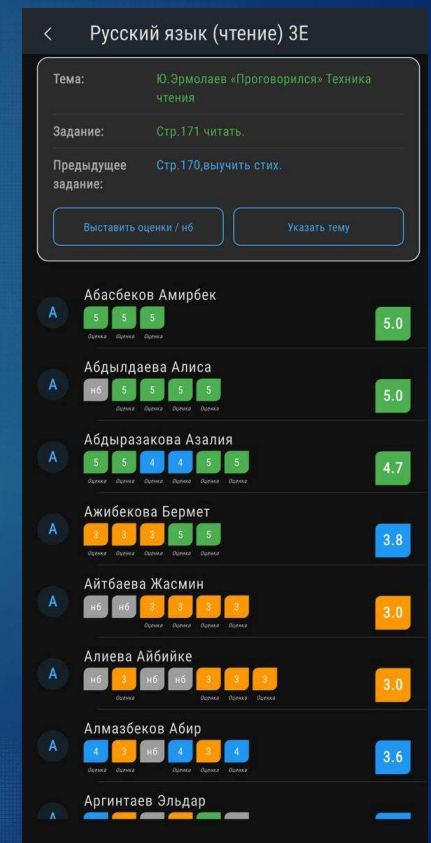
< Русский язык (чтение) 3Е

Тема: Ю.Эрмолаев «Проговорился» Техника чтения

Задание: Стр.171 читать.

Предыдущее задание: Стр.170,выучить стих.

Выставить оценки / нб

Указать тему

А Абасбеков Амирбек
5 5 5
Оценка Оценка Оценка
5.0

А Абдылдаева Алиса
нб 5 5 5 5
Оценка Оценка Оценка Оценка
5.0

А Абдыразакова Азалия
5 5 4 4 5 5
Оценка Оценка Оценка Оценка Оценка Оценка
4.7

А Ажибекова Бермет
3 3 3 5 5
Оценка Оценка Оценка Оценка Оценка
3.8

А Айтбаева Жасмин
нб нб 3 3 3 3
Оценка Оценка Оценка Оценка
3.0

А Алиева Айбийке
нб 3 нб нб 3 3 3
Оценка Оценка Оценка Оценка
3.0

А Алмазбеков Абир
4 3 нб 4 3 4
Оценка Оценка Оценка Оценка Оценка
3.6

А Аргинтаев Эльдар